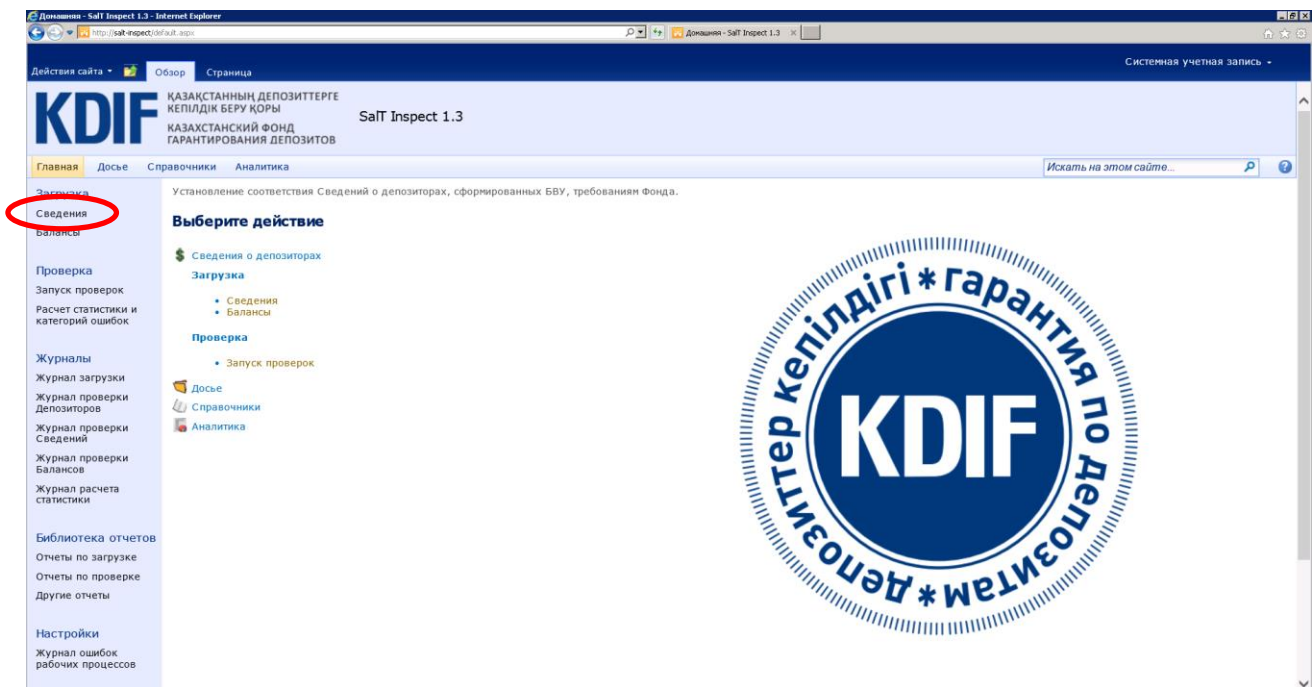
Домашняя - SalT Inspect 1.3 - Internet Explorer

http://salt-inspect/default.aspx

Домашняя - SalT Inspect 1.3

Действия сайта

Обзор

Страница

Системная учетная запись

KDIF

ҚАЗАҚСТАННЫҢ ДЕПОЗИТТЕРГЕ КЕПІЛДІК БЕРУ ҚОРЫ

КАЗАХСТАНСКИЙ ФОНД ГАРАНТИРОВАНИЯ ДЕПОЗИТОВ

SalT Inspect 1.3

Главная

Досье

Справочники

Аналитика

Искать на этом сайте...

Загрузка

Сведения

Балансы

Проверка

Запуск проверок

Расчет статистики и категорий ошибок

Журналы

Журнал загрузки

Журнал проверки Депозиторов

Журнал проверки Сведений

Журнал проверки Балансов

Журнал расчета статистики

Библиотека отчетов

Отчеты по загрузке

Отчеты по проверке

Другие отчеты

Настройки

Журнал ошибок рабочих процессов

Установление соответствия Сведений о депозиторах, сформированных БВУ, требованиям Фонда.

Выберите действие

Сведения о депозиторах

Загрузка

• Сведения
• Балансы

Проверка

• Запуск проверок

Досье

Справочники

Аналитика

депозиттер кепілдігі * гарантия по депозитам *

KDIF